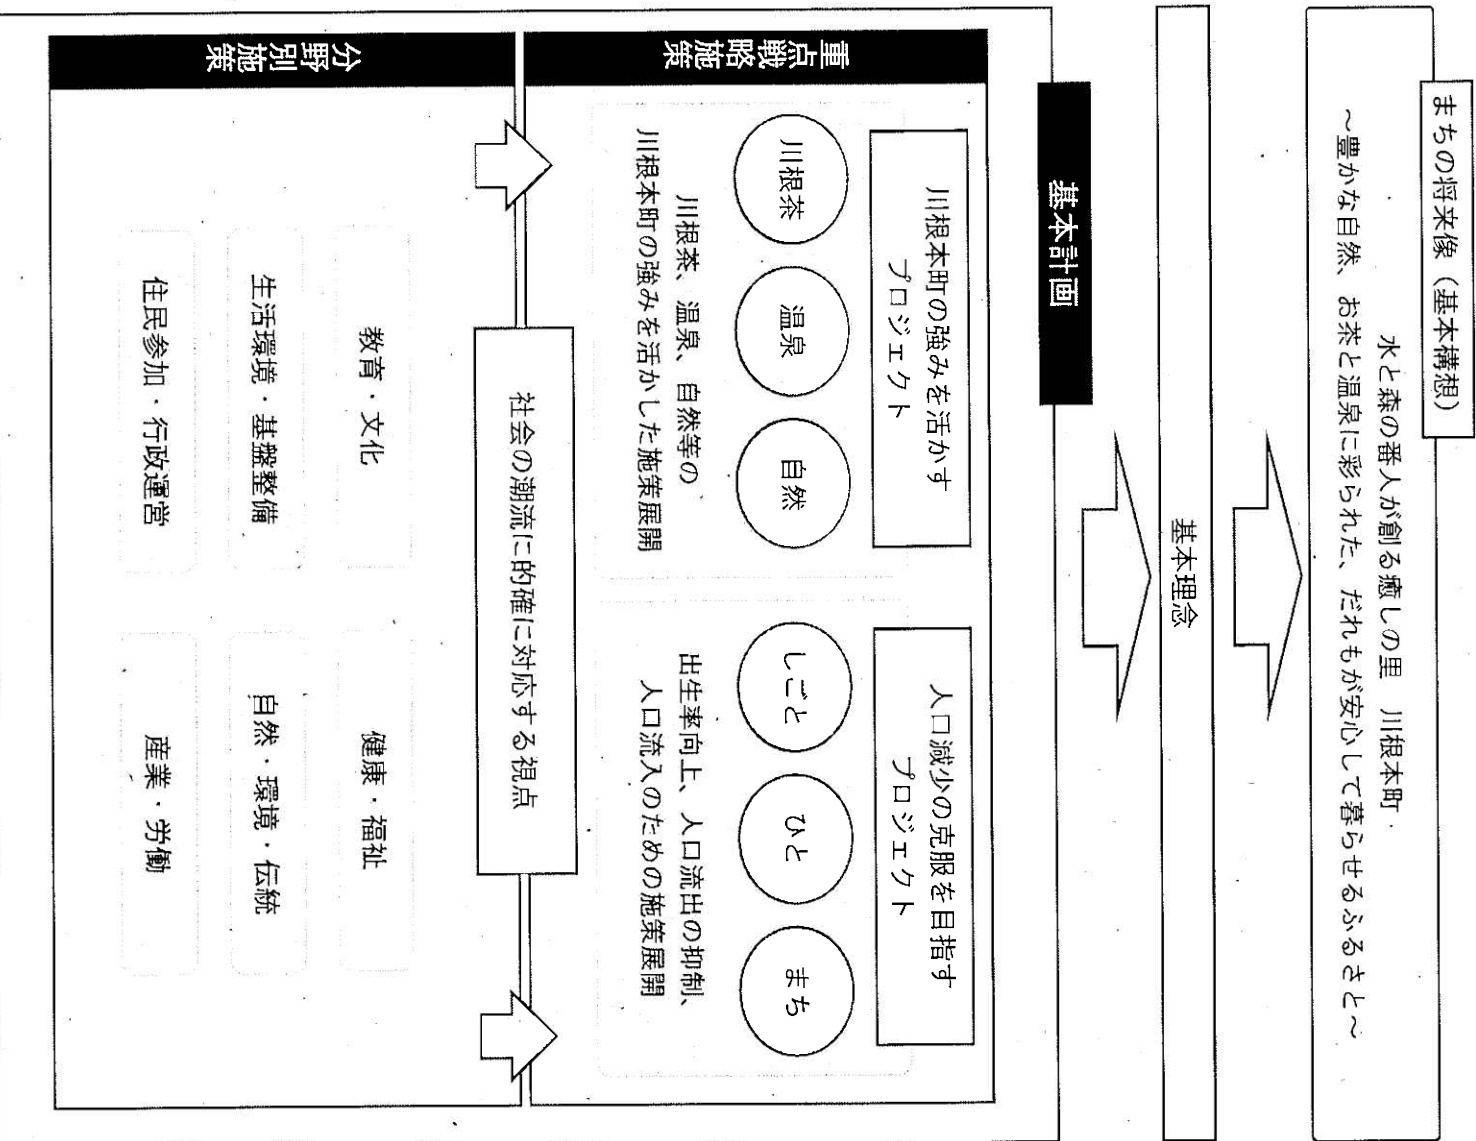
まちの将来像（基本構想）

水と森の番人が創る癒しの里　川根本町

～豊かな自然、お茶と温泉に彩られた、だれもが安心して暮らせるふるさと～

基本理念

基本計画

重点戦略施策

川根本町の強みを活かすプロジェクト

川根茶

温泉

自然

川根茶、温泉、自然等の川根本町の強みを活かした施策展開

人口減少の克服を目指すプロジェクト

しごと

ひと

まち

出生率向上、人口流出の抑制、人口流入のための施策展開

社会の潮流に的確に対応する視点

分野別施策

教育・文化

健康・福祉

生活環境・基盤整備

自然・環境・伝統

住民参加・行政運営

産業・労働